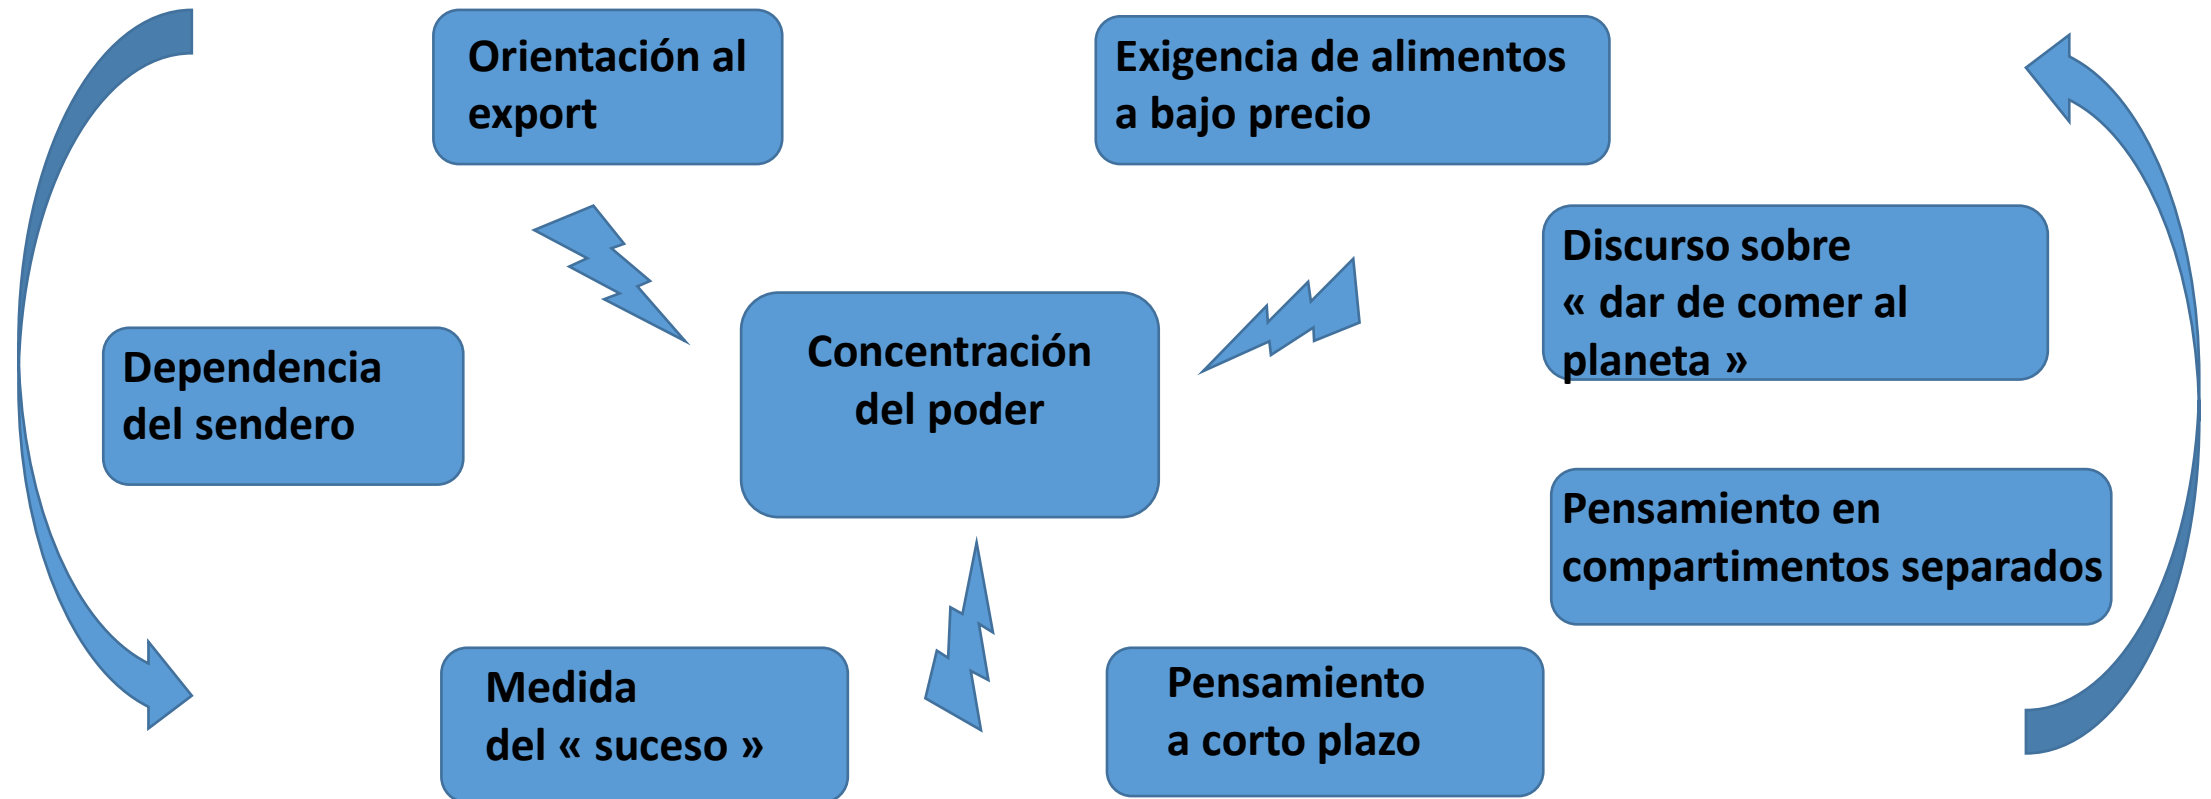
Orientación al export

Exigencia de alimentos a bajo precio

Discurso sobre « dar de comer al planeta »

Dependencia del sendero

Concentración del poder

Pensamiento en compartimentos separados

Medida del « suceso »

Pensamiento a corto plazo